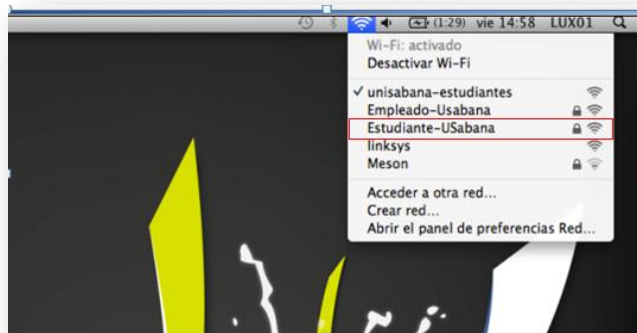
(1:29) vie 14:58 LUX01

Wi-Fi: activado
Desactivar Wi-Fi

✓ unisabana-estudiantes
Empleado-Usabana
Estudiante-USabana
linksys
Meson

Acceder a otra red...
Crear red...
Abrir el panel de preferencias Red...